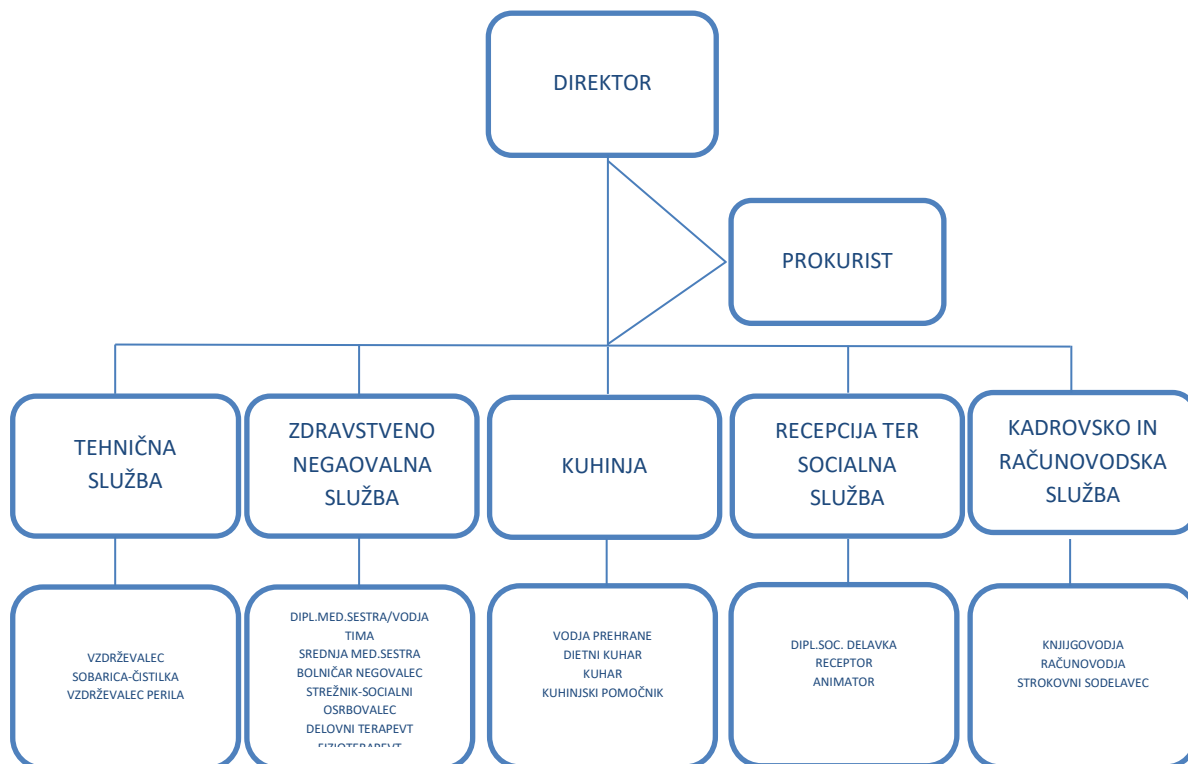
DIREKTOR

PROKURIST

TEHNIČNA SLUŽBA

ZDRAVSTVENO NEGAOVALNA SLUŽBA

KUHINJA

RECEPCIJA TER SOCIALNA SLUŽBA

KADROVSKO IN RAČUNOVODSKA SLUŽBA

VZDRŽEVALEC
SOBARICA-ČISTILKA
VZDRŽEVALEC PERILA

DIPL.MED.SESTRA/VODJA TIMA
SREDNJA MED.SESTRA
BOLNIČAR NEGOVALEC
STREŽNIK-SOCIALNI OSRBOVALEC
DELOVNI TERAPEVT
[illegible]

VODJA PREHRANE
DIETNI KUHAR
KUHAR
KUHINJSKI POMOČNIK

DIPL.SOC. DELAVKA
RECEPTOR
ANIMATOR

KNJIJGOVODJA
RAČUNOVODJA
STROKOVNI SODELAVEC